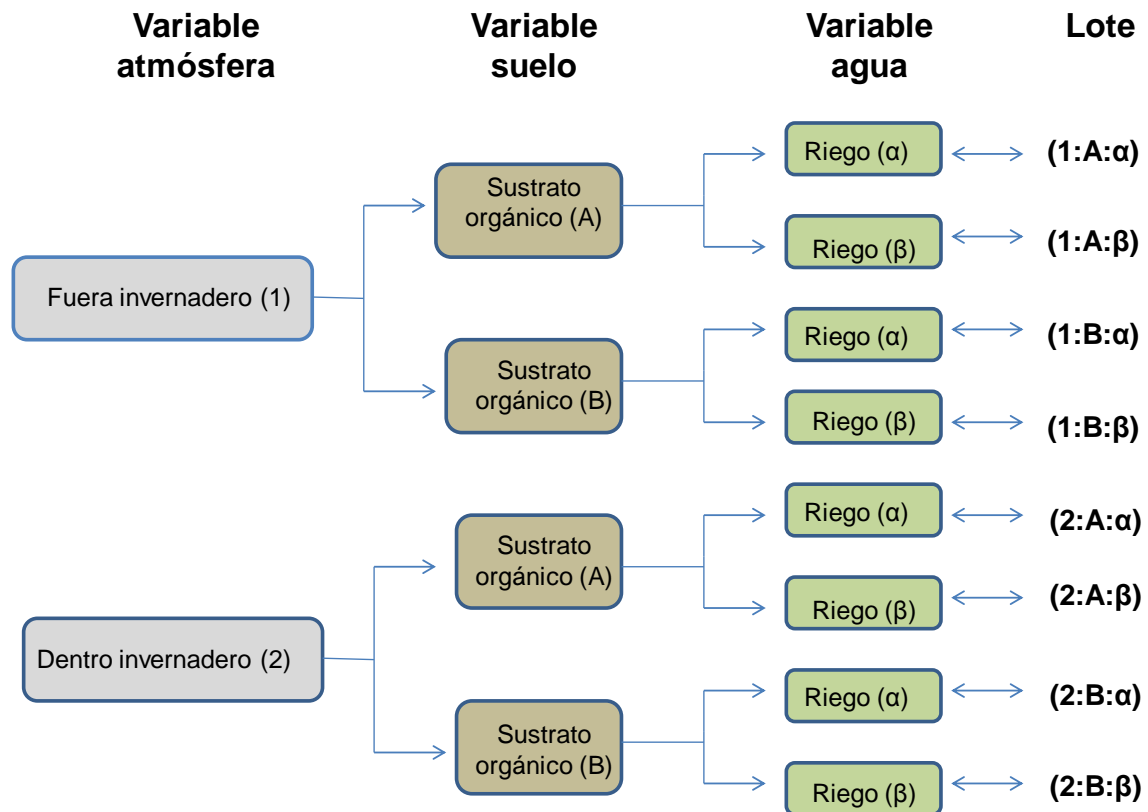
Variable atmósfera

Variable suelo

Variable agua

Lote

Fuera invernadero (1)

Sustrato orgánico (A)

Riego (α)

(1:A:α)

Riego (β)

(1:A:β)

Sustrato orgánico (B)

Riego (α)

(1:B:α)

Riego (β)

(1:B:β)

Dentro invernadero (2)

Sustrato orgánico (A)

Riego (α)

(2:A:α)

Riego (β)

(2:A:β)

Sustrato orgánico (B)

Riego (α)

(2:B:α)

Riego (β)

(2:B:β)